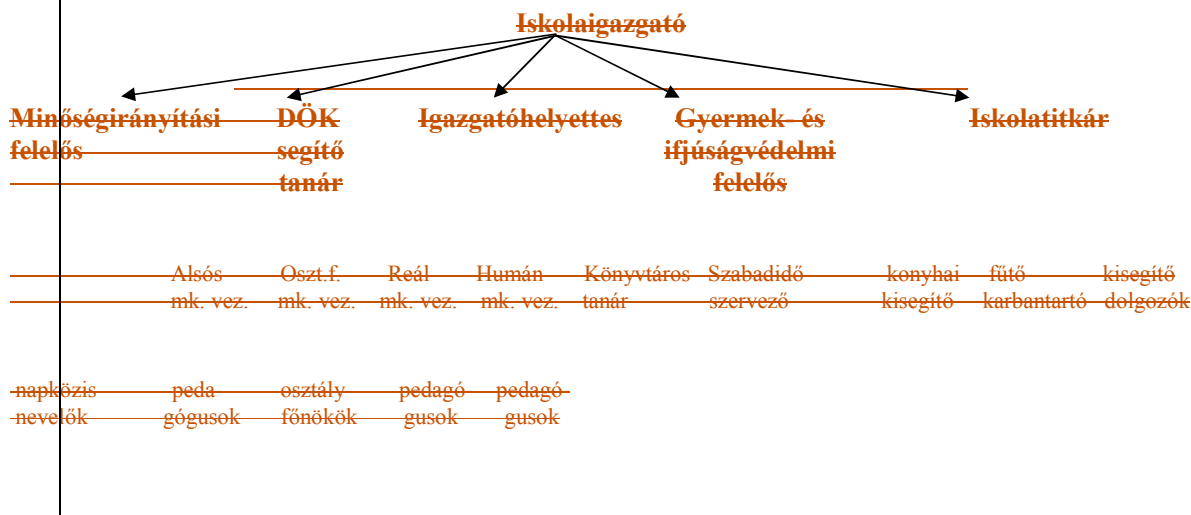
Iskolaigazgató

Minőségirányítási felelős

DÖK segítő tanár

Igazgatóhelyettes

Gyermek- és ifjúságvédelmi felelős

Iskolatitkár

Alsós mk. vez.

Oszt.f. mk. vez.

Reál mk. vez.

Humán mk. vez.

Könyvtáros tanár

Szabadidő szervező

konyhai kisegítő

fűtő karbantartó

kisegítő dolgozók

napközis nevelők

pedagógusok

osztályfőnökök

pedagógusok

pedagógusok